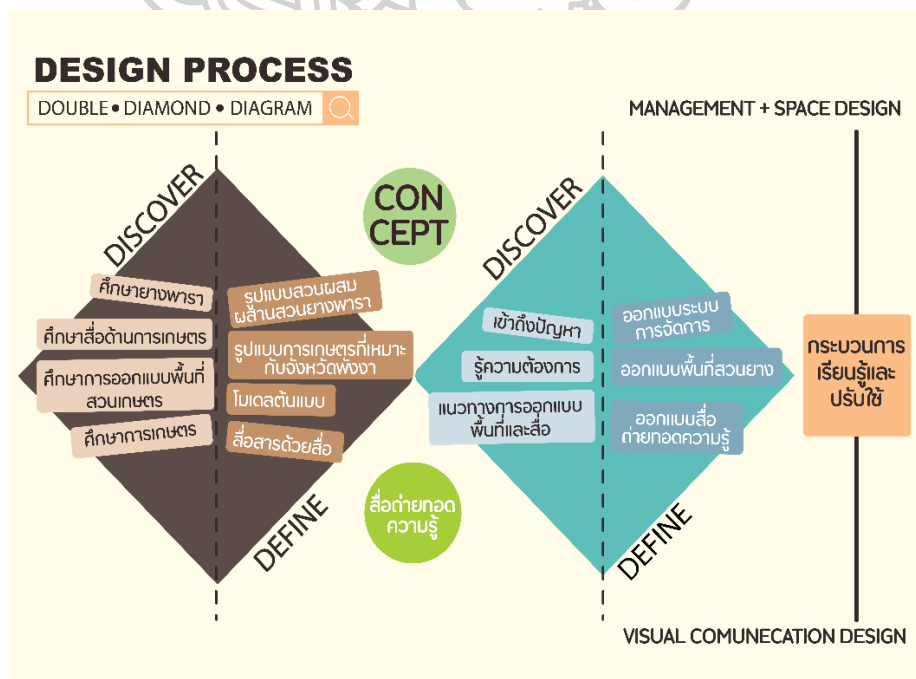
DESIGN PROCESS

DOUBLE • DIAMOND • DIAGRAM

MANAGEMENT + SPACE DESIGN

DISCOVER

ศึกษายางพารา

ศึกษาสื่อด้านการเกษตร

ศึกษาการออกแบบพื้นที่สวนเกษตร

ศึกษาการเกษตร

รูปแบบสวนผสมผสานสวนยางพารา

รูปแบบการเกษตรที่เหมาะกับจังหวัดพังงา

โมเดลต้นแบบ

สื่อสารด้วยสื่อ

DEFINE

CON CEPT

สื่อถ่ายทอดความรู้

DISCOVER

เข้าถึงปัญหา

รู้ความต้องการ

แนวทางการออกแบบพื้นที่และสื่อ

ออกแบบระบบการจัดการ

ออกแบบพื้นที่สวนยาง

ออกแบบสื่อถ่ายทอดความรู้

DEFINE

กระบวนการเรียนรู้และปรับใช้

VISUAL COMUNECATION DESIGN